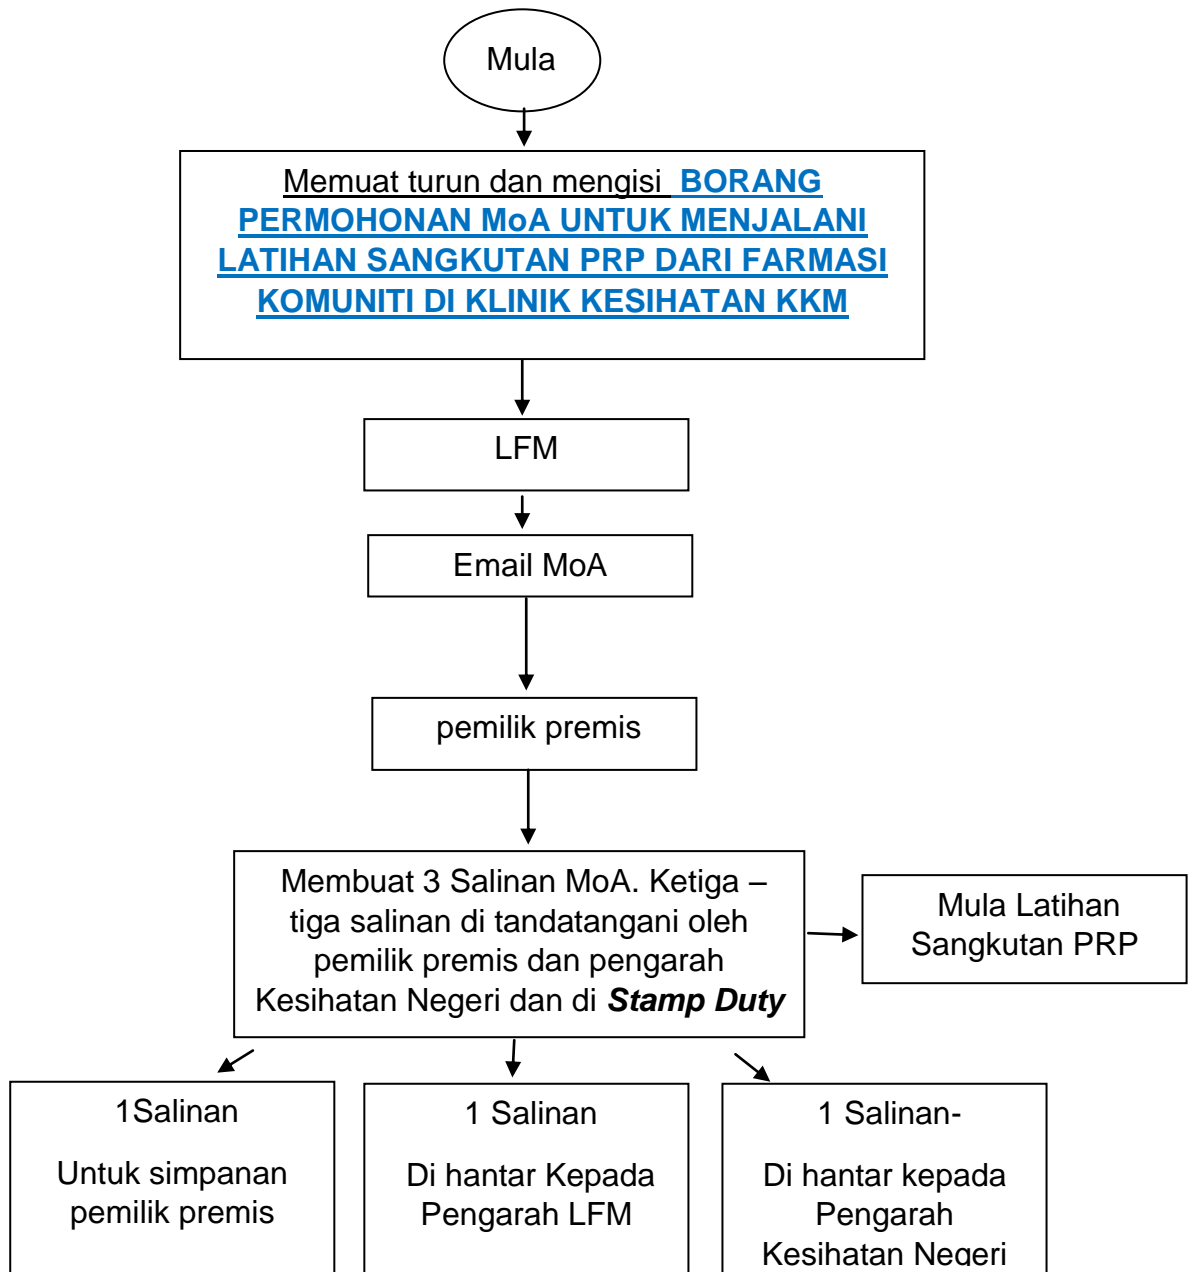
Mula

Memuat turun dan mengisi **BORANG PERMOHONAN MoA UNTUK MENJALANI LATIHAN SANGKUTAN PRP DARI FARMASI KOMUNITI DI KLINIK KESIHATAN KKM**

LFM

Email MoA

pemilik premis

Membuat 3 Salinan MoA. Ketiga – tiga salinan di tandatangani oleh pemilik premis dan pengarah Kesihatan Negeri dan di ***Stamp Duty***

Mula Latihan Sangkutan PRP

1Salinan

Untuk simpanan pemilik premis

1 Salinan

Di hantar Kepada Pengarah LFM

1 Salinan-

Di hantar kepada Pengarah Kesihatan Negeri